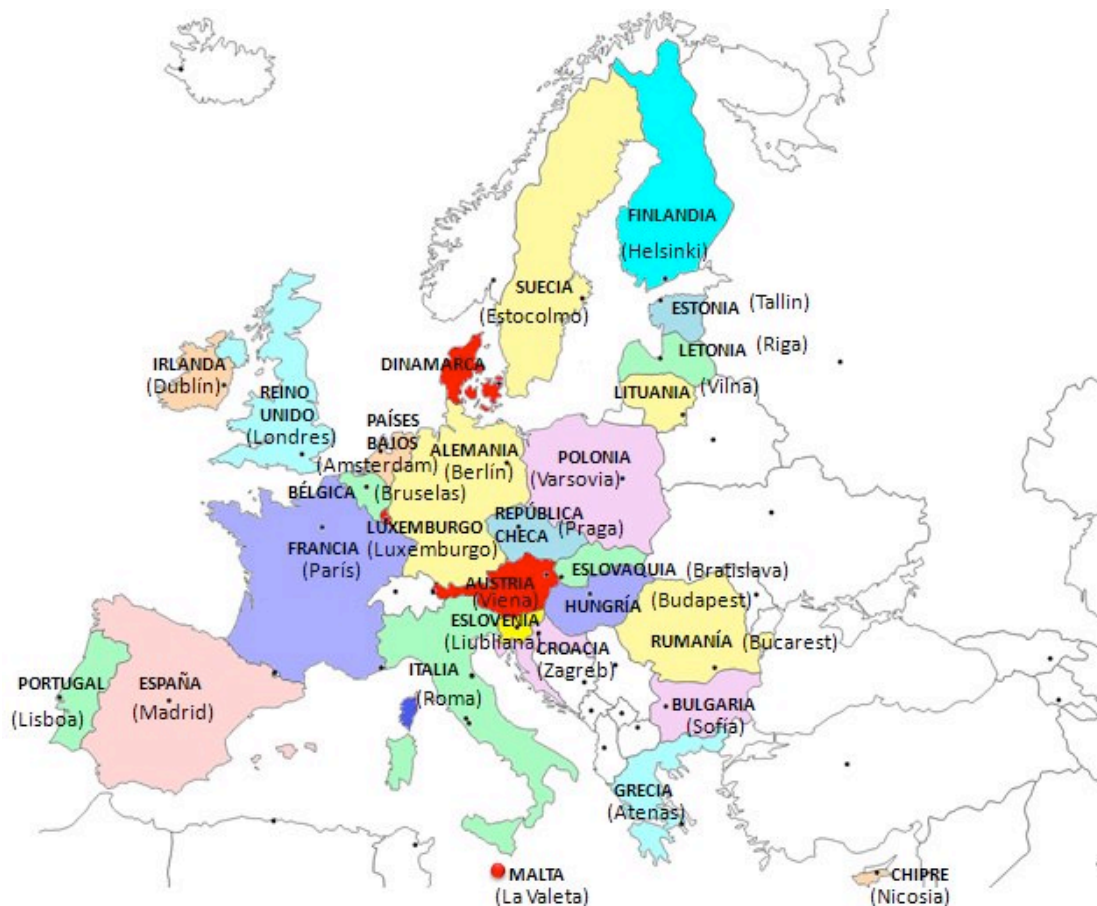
FINLANDIA
(Helsinki)
SUECIA
(Estocolmo)
ESTONIA (Tallin)
LETONIA (Riga)
IRLANDA
(Dublín)
DINAMARCA
LITUANIA (Vilna)
REINO UNIDO
(Londres)
PAÍSES BAJOS
(Amsterdam)
ALEMANIA
(Berlín)
POLONIA
(Varsovia)
BÉLGICA
(Bruselas)
REPÚBLICA CHECA
(Praga)
LUXEMBURGO
(Luxemburgo)
FRANCIA
(París)
ESLOVAQUIA (Bratislava)
AUSTRIA
(Viena)
HUNGRÍA
(Budapest)
ESLOVENIA
(Liubliana)
RUMANÍA (Bucarest)
CROACIA
(Zagreb)
PORTUGAL
(Lisboa)
ESPAÑA
(Madrid)
ITALIA
(Roma)
BULGARIA
(Sofía)
GRECIA
(Atenas)
MALTA
(La Valeta)
CHIPRE
(Nicosia)